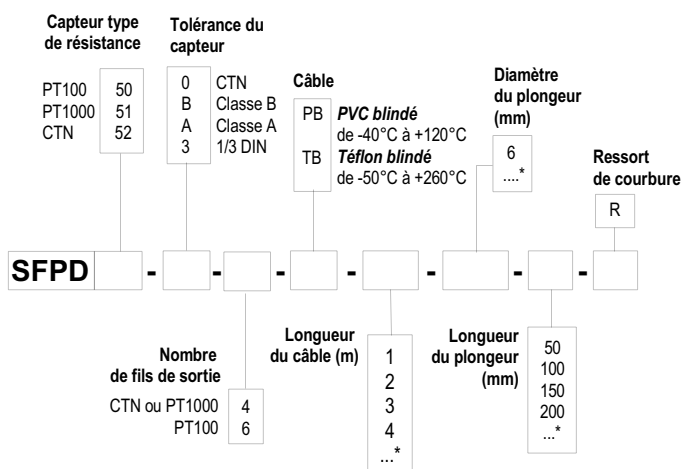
Capteur type de résistance

| PT100 | 50 |
|---|---|
| PT1000 | 51 |
| CTN | 52 |

Tolérance du capteur

| 0 | CTN |
|---|---|
| B | Classe B |
| A | Classe A |
| 3 | 1/3 DIN |

Câble

PB **PVC blindé** de -40°C à +120°C
TB **Téflon blindé** de -50°C à +260°C

Diamètre du plongeur (mm)

6
....*

Ressort de courbure

R

SFPD - - - - - - -

Nombre de fils de sortie

| CTN ou PT1000 | 4 |
|---|---|
| PT100 | 6 |

Longueur du câble (m)

1
2
3
4
...*

Longueur du plongeur (mm)

50
100
150
200
...*